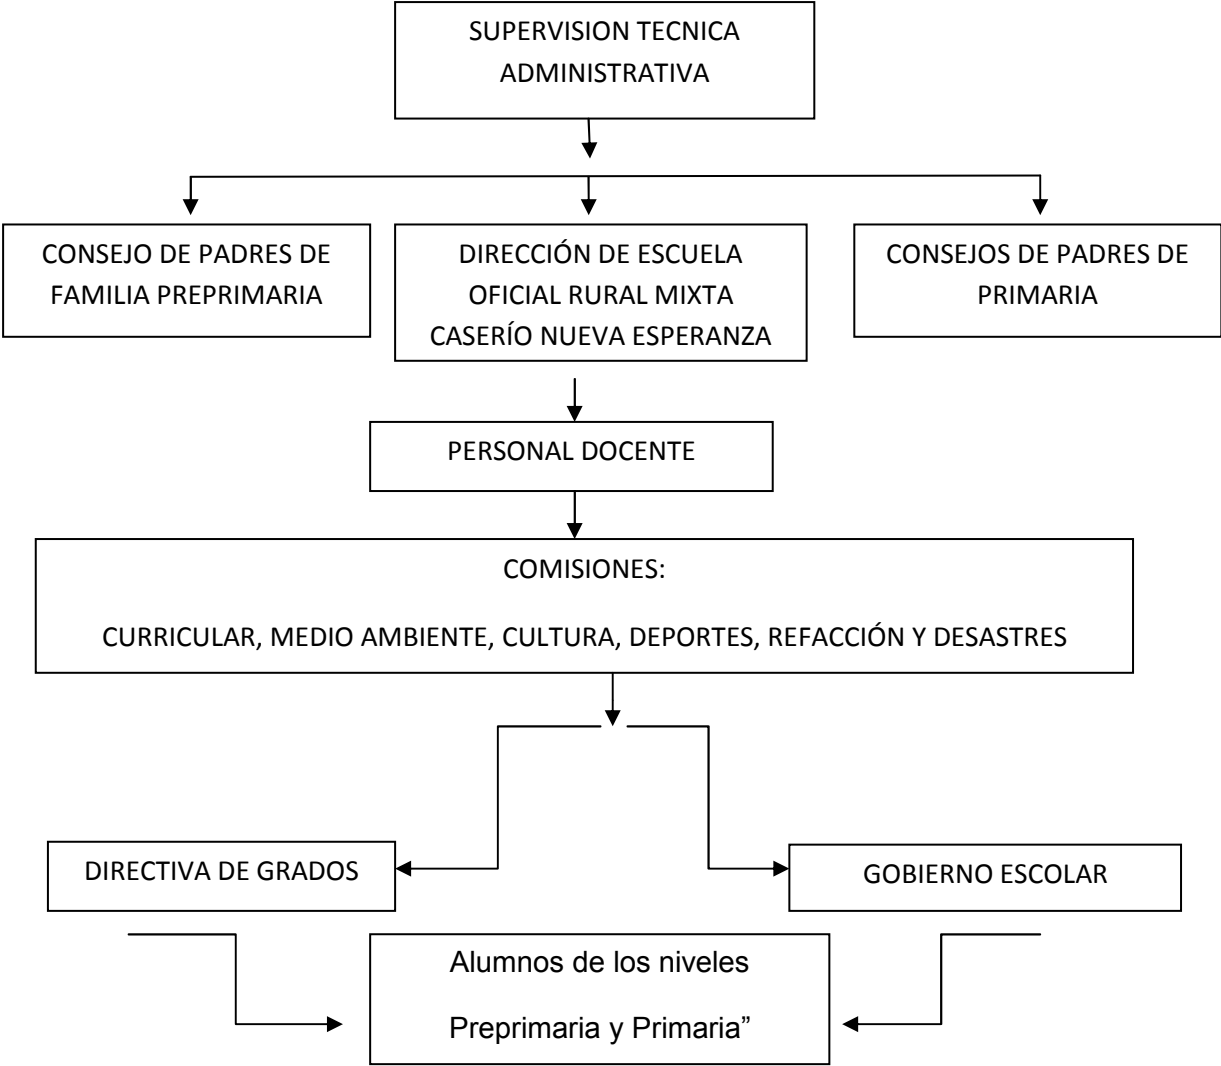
SUPERVISION TECNICA ADMINISTRATIVA

CONSEJO DE PADRES DE FAMILIA PREPRIMARIA

DIRECCIÓN DE ESCUELA OFICIAL RURAL MIXTA CASERÍO NUEVA ESPERANZA

CONSEJOS DE PADRES DE PRIMARIA

PERSONAL DOCENTE

COMISIONES:

CURRICULAR, MEDIO AMBIENTE, CULTURA, DEPORTES, REFACCIÓN Y DESASTRES

DIRECTIVA DE GRADOS

GOBIERNO ESCOLAR

Alumnos de los niveles

Preprimaria y Primaria"